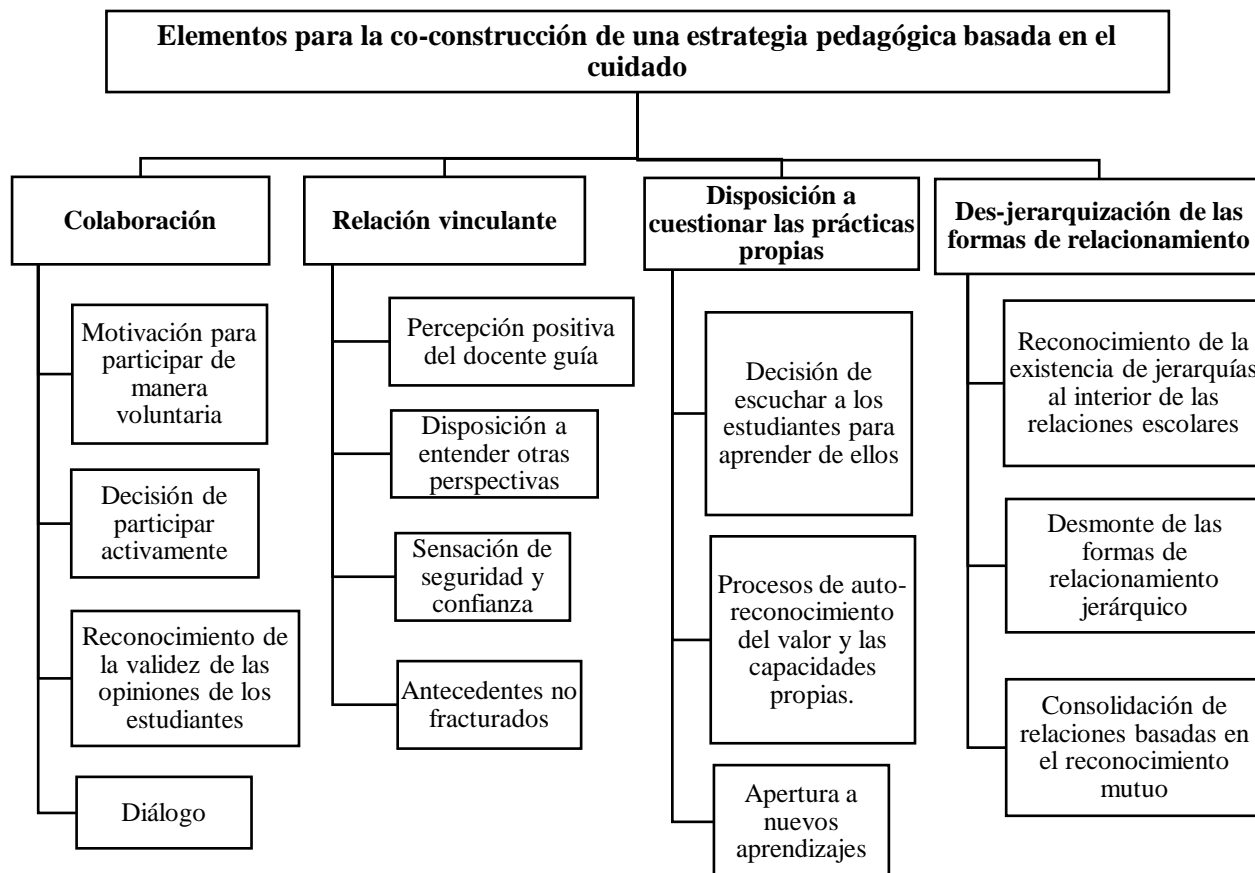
Elementos para la co-construcción de una estrategia pedagógica basada en el cuidado

Colaboración

Motivación para participar de manera voluntaria

Decisión de participar activamente

Reconocimiento de la validez de las opiniones de los estudiantes

Diálogo

Relación vinculante

Percepción positiva del docente guía

Disposición a entender otras perspectivas

Sensación de seguridad y confianza

Antecedentes no fracturados

Disposición a cuestionar las prácticas propias

Decisión de escuchar a los estudiantes para aprender de ellos

Procesos de auto-reconocimiento del valor y las capacidades propias.

Apertura a nuevos aprendizajes

Des-jerarquización de las formas de relacionamiento

Reconocimiento de la existencia de jerarquías al interior de las relaciones escolares

Desmonte de las formas de relacionamiento jerárquico

Consolidación de relaciones basadas en el reconocimiento mutuo